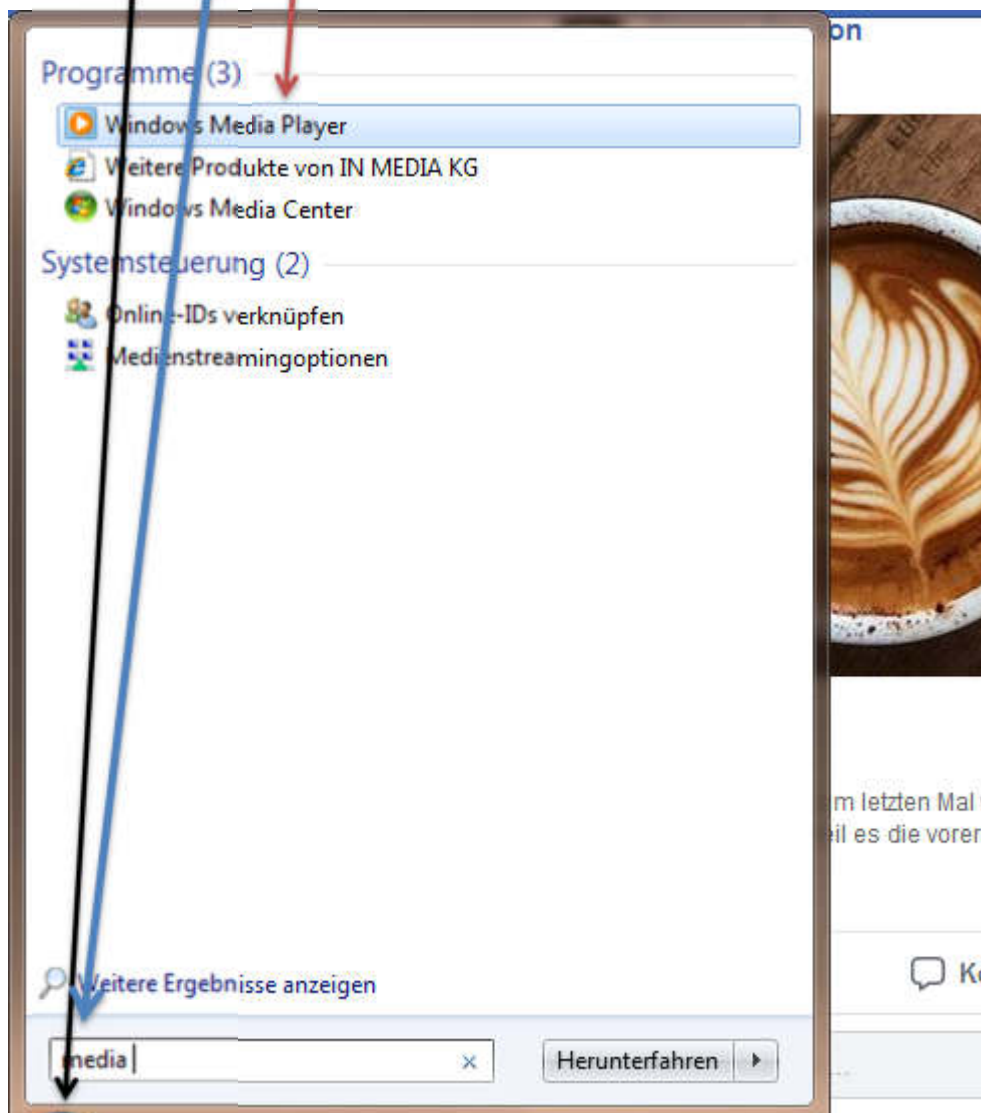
Programme (3)
Windows Media Player
Weitere Produkte von IN MEDIA KG
Windows Media Center
Systemsteuerung (2)
Online-IDs verknüpfen
Medienstreamingoptionen
Weitere Ergebnisse anzeigen
media
×
Herunterfahren

on
m letzten Mal
il es die vorer
K